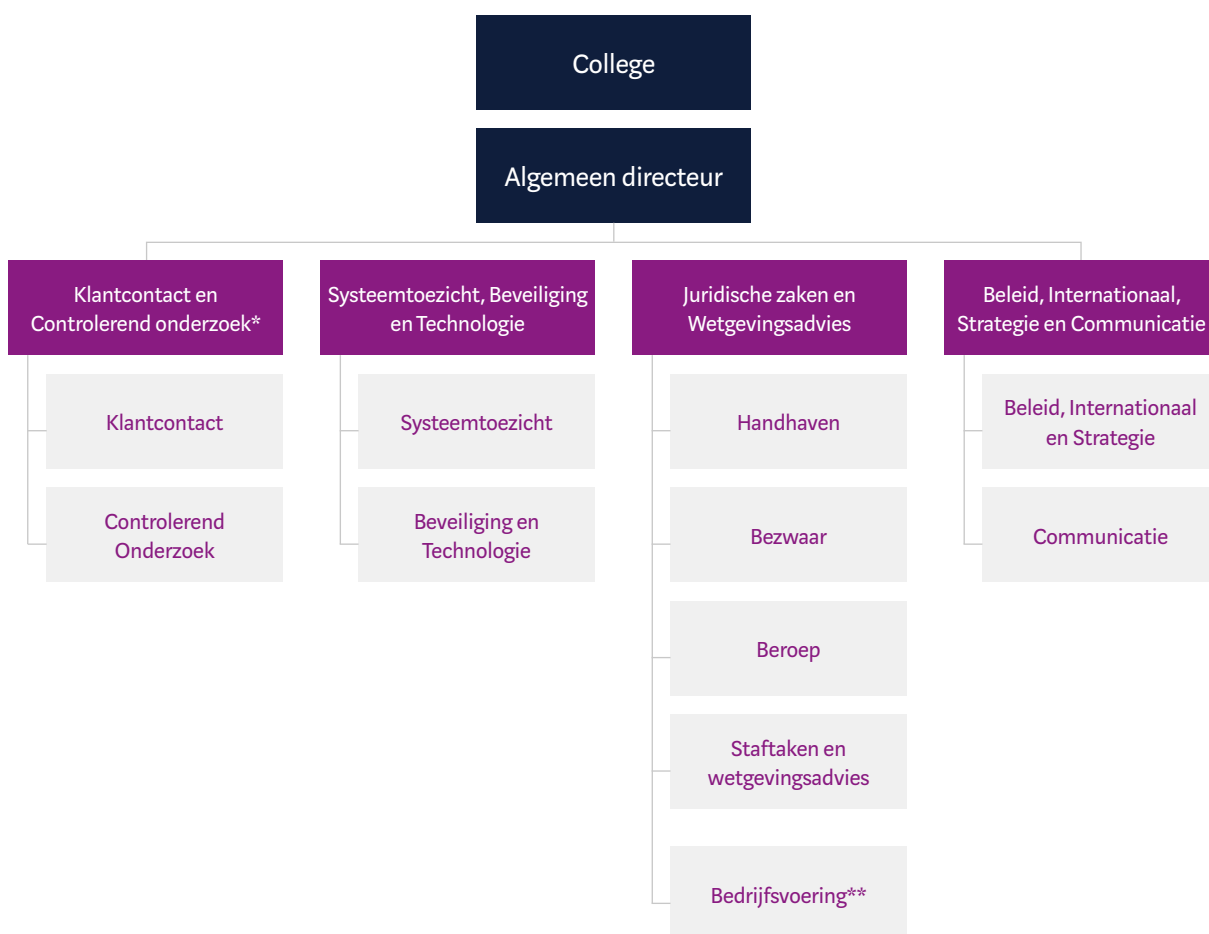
College

Algemeen directeur

Klantcontact en Controlerend onderzoek*

Klantcontact

Controlerend Onderzoek

Systeemtoezicht, Beveiliging en Technologie

Systeemtoezicht

Beveiliging en Technologie

Juridische zaken en Wetgevingsadvies

Handhaven

Bezwaar

Beroep

Staftaken en wetgevingsadvies

Bedrijfsvoering**

Beleid, Internationaal, Strategie en Communicatie

Beleid, Internationaal en Strategie

Communicatie